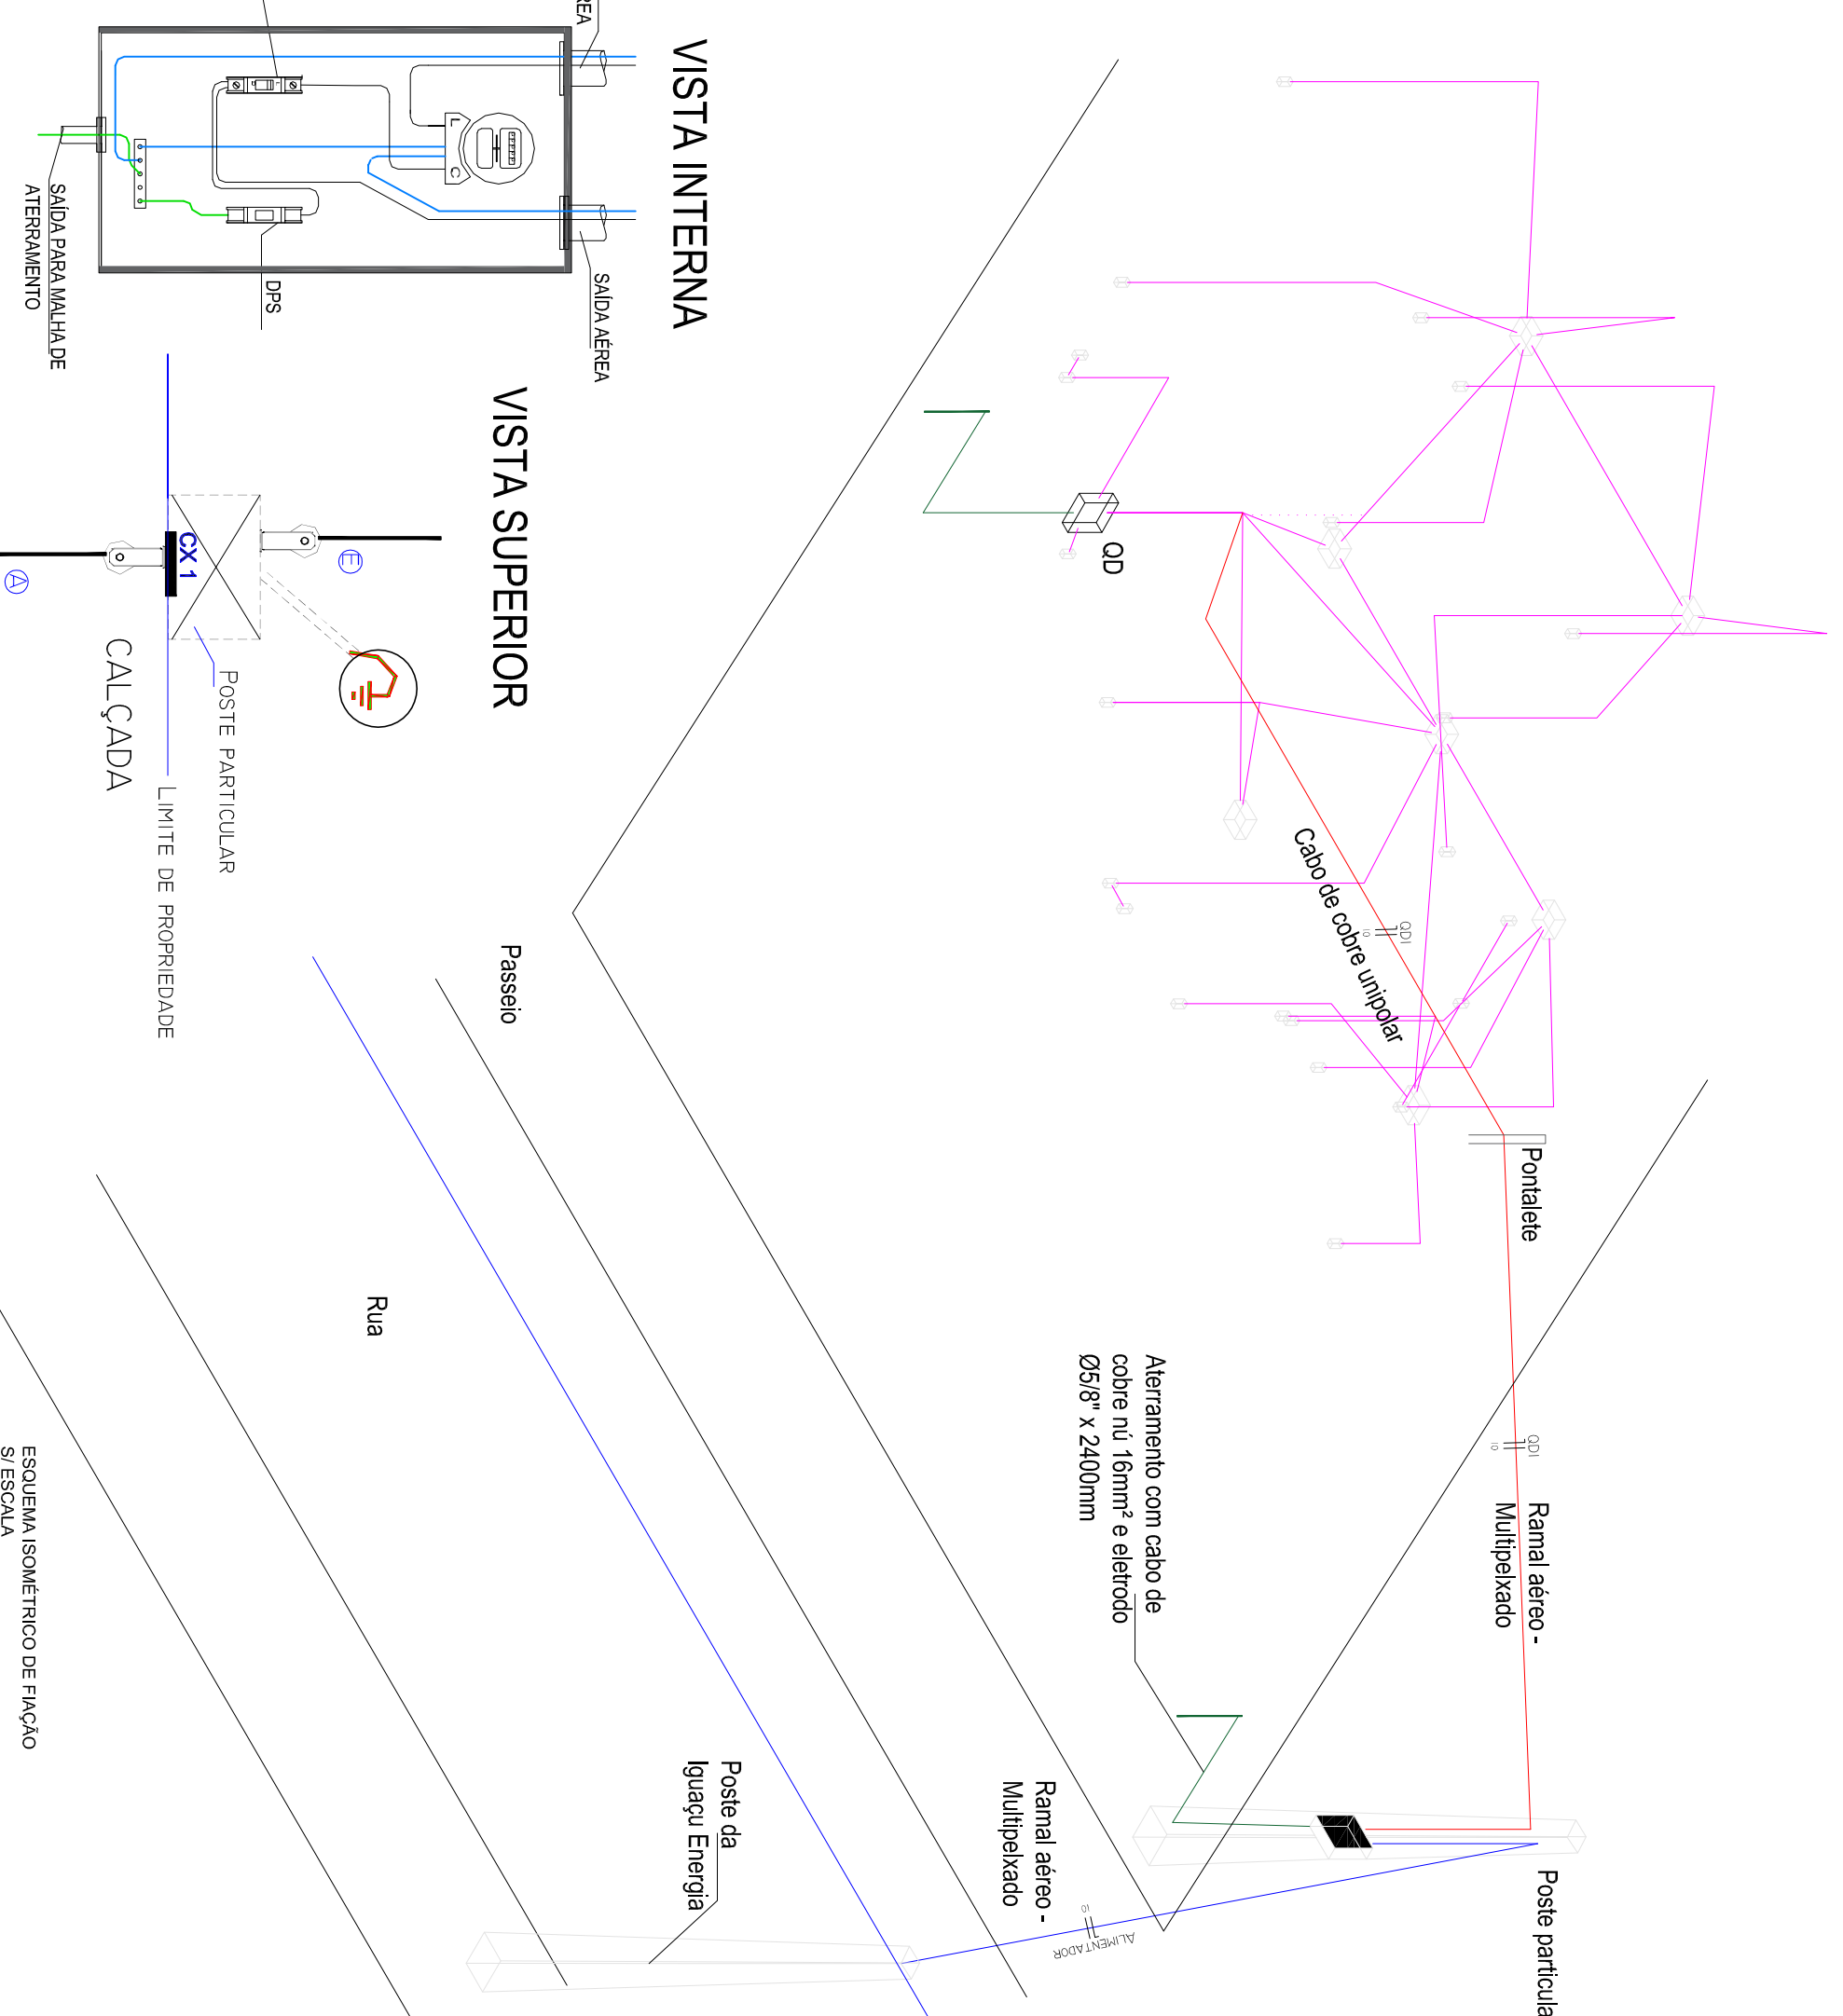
VISTA INTERNA

SAÍDA PARA MALHA DE ATERRAMENTO

DPS

SAÍDA AÉREA

VISTA SUPERIOR

CX 1

E

A

POSTE PARTICULAR

LIMITE DE PROPRIEDADE

CALÇADA

QD

Cabo de cobre unipolar

QDI

Pontalete

Passeio

Rua

Aterramento com cabo de cobre nú 16mm² e eletrodo Ø5/8" x 2400mm

QDI

Ramal aéreo - Multiplexado

Ramal aéreo - Multiplexado

ALIMENTADOR

Poste da Iguaçu Energia

Poste particula

ESQUEMA ISOMÉTRICO DE FIAÇÃO
S/ ESCALA